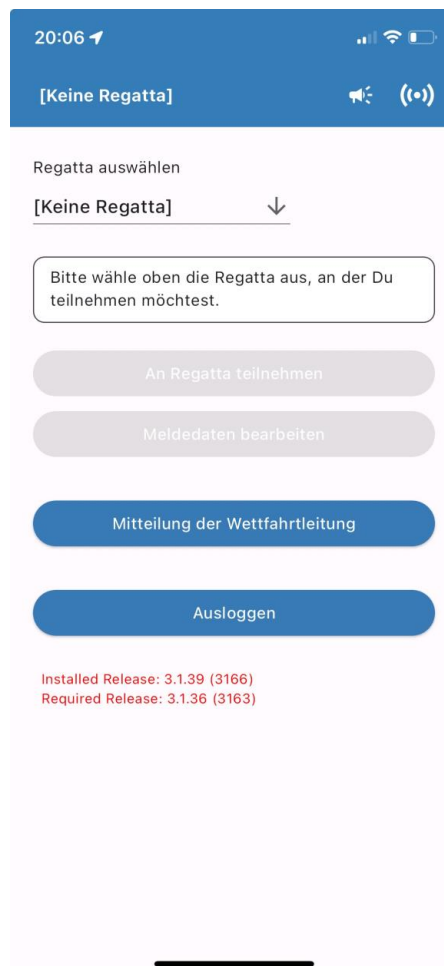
20:06

[Keine Regatta]

Regatta auswählen

[Keine Regatta]

Bitte wähle oben die Regatta aus, an der Du teilnehmen möchtest.

An Regatta teilnehmen

Meldedaten bearbeiten

Mitteilung der Wettfahrtleitung

Ausloggen

Installed Release: 3.1.39 (3166)
Required Release: 3.1.36 (3163)